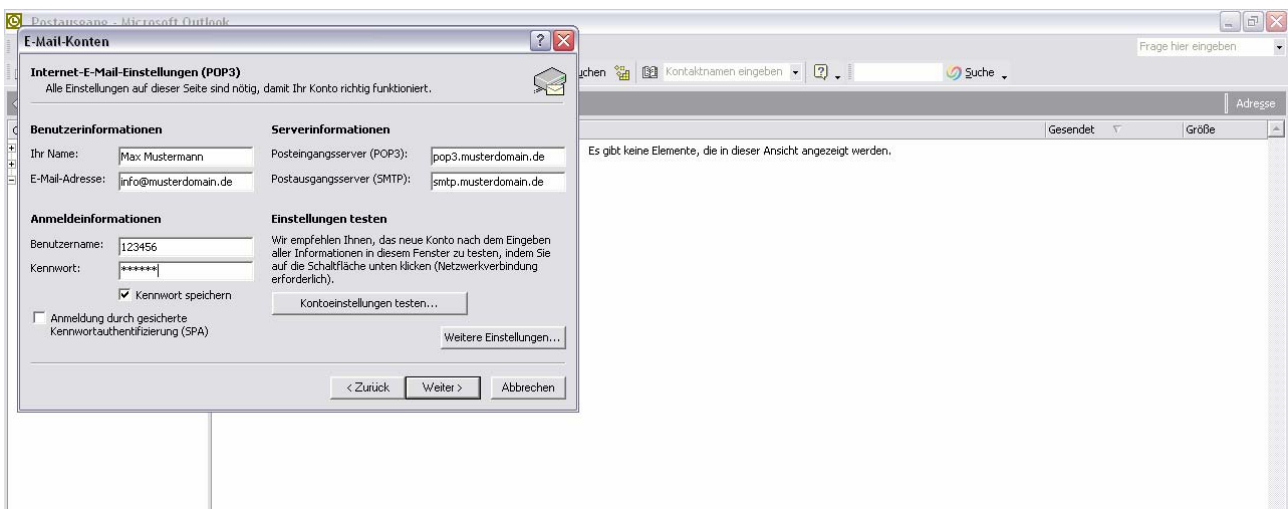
Postausgang - Microsoft Outlook

Frage hier eingeben

E-Mail-Konten

Internet-E-Mail-Einstellungen (POP3)
Alle Einstellungen auf dieser Seite sind nötig, damit Ihr Konto richtig funktioniert.

Benutzerinformationen

Ihr Name: Max Mustermann

E-Mail-Adresse: info@musterdomain.de

Serverinformationen

Posteingangsserver (POP3): pop3.musterdomain.de

Postausgangsserver (SMTP): smtp.musterdomain.de

Anmeldeinformationen

Benutzername: 123456

Kennwort: ******

Kennwort speichern

Anmeldung durch gesicherte Kennwortauthentifizierung (SPA)

Einstellungen testen

Wir empfehlen Ihnen, das neue Konto nach dem Eingeben aller Informationen in diesem Fenster zu testen, indem Sie auf die Schaltfläche unten klicken (Netzwerkverbindung erforderlich).

Kontoeinstellungen testen...

Weitere Einstellungen...

< Zurück Weiter > Abbrechen

uchen Kontaktnamen eingeben Suche

Adresse

Gesendet Größe

Es gibt keine Elemente, die in dieser Ansicht angezeigt werden.